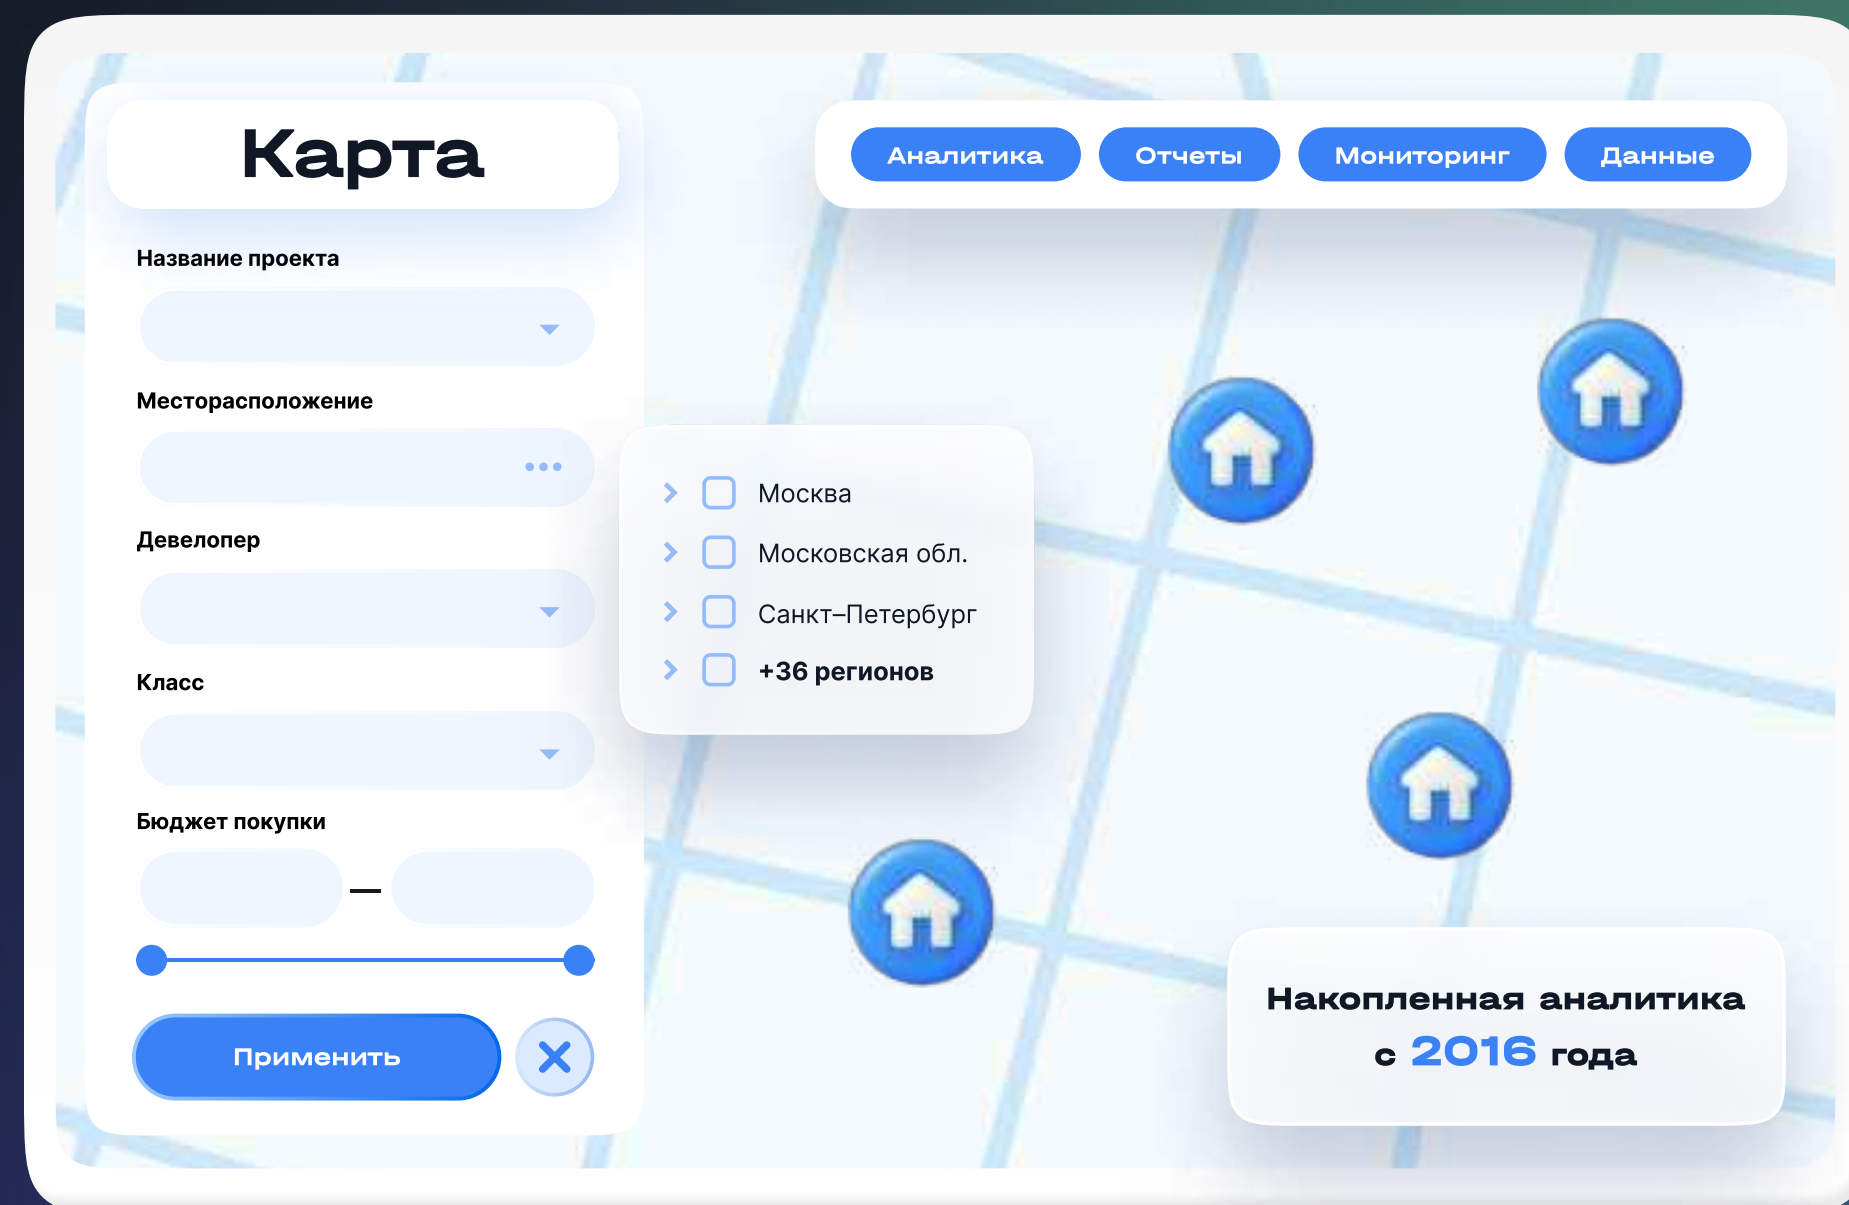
Карта

Аналитика Отчеты Мониторинг Данные

Название проекта

Месторасположение

Девелопер

Класс

Бюджет покупки

—

Применить

Москва
Московская обл.
Санкт–Петербург
+36 регионов

Накопленная аналитика с 2016 года